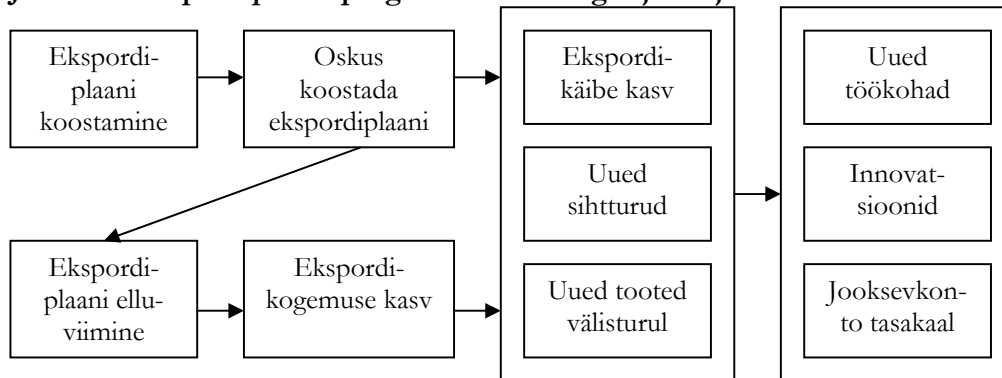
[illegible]

Ekspordiplaani koostamine

Oskus koostada ekspordiplaani

Ekspordiplaani elluviimine

Ekspordikogemuse kasv

Ekspordikäibe kasv

Uued sihtturud

Uued tooted välisturul

Uued töökohad

Innovatsioonid

Jooksevkonto tasakaal